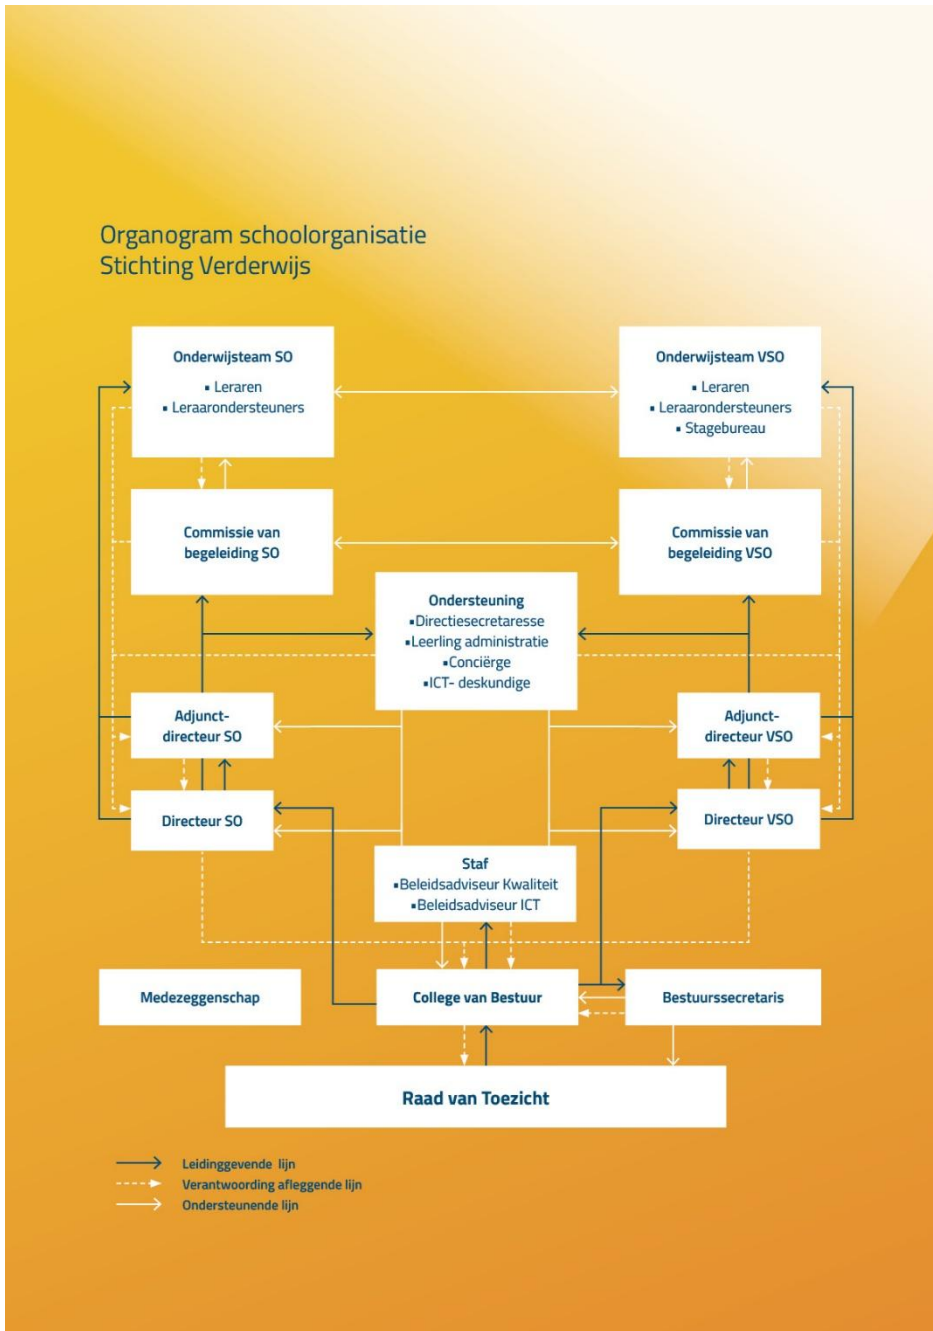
Organogram schoolorganisatie
Stichting Verderwijs

Onderwijsteam SO
▪ Leraren
▪ Leraarondersteuners

Onderwijsteam VSO
▪ Leraren
▪ Leraarondersteuners
▪ Stagebureau

Commissie van begeleiding SO

Commissie van begeleiding VSO

Ondersteuning
▪Directiesecretaresse
▪Leerling administratie
▪Conciërge
▪ICT- deskundige

Adjunct-directeur SO

Adjunct-directeur VSO

Directeur SO

Directeur VSO

Staf
▪Beleidsadviseur Kwaliteit
▪Beleidsadviseur ICT

Medezeggenschap

College van Bestuur

Bestuurssecretaris

Raad van Toezicht

Leidinggevende lijn
Verantwoording afleggende lijn
Ondersteunende lijn